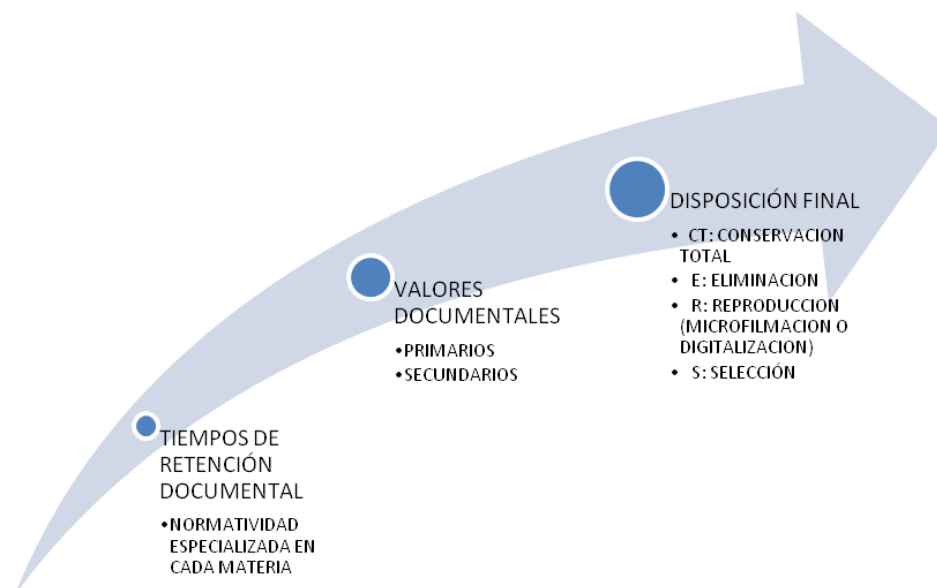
TIEMPOS DE RETENCIÓN DOCUMENTAL

• NORMATIVIDAD ESPECIALIZADA EN CADA MATERIA

VALORES DOCUMENTALES

• PRIMARIOS
• SECUNDARIOS

DISPOSICIÓN FINAL

• CT: CONSERVACION TOTAL
• E: ELIMINACION
• R: REPRODUCCION (MICROFILMACION O DIGITALIZACION)
• S: SELECCIÓN